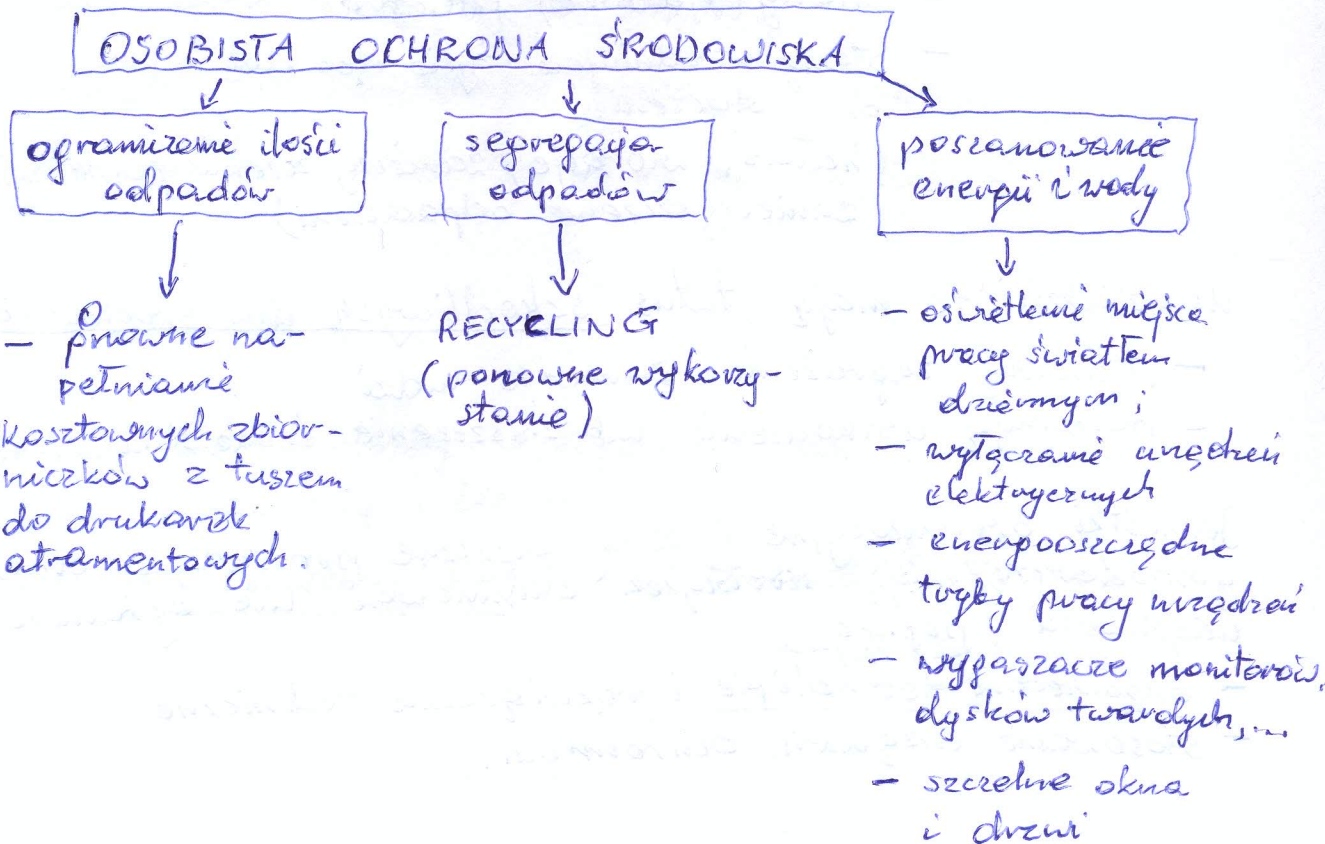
OSOBISTA OCHRONA ŚRODOWISKA

ograniczenie ilości odpadów

segregacja odpadów

poszanowanie energii i wody

– ponowne napełnianie kosztownych zbiorniczków z tuszem do drukarek atramentowych.

RECYCLING (ponowne wykorzystanie)

– oświetlenie miejsca pracy światłem dziennym;
– wyłączanie urządzeń elektrycznych
– energooszczędne tryby pracy urządzeń
– wygaszacze monitorów, dysków twardych,...
– szczelne okna i drzwi